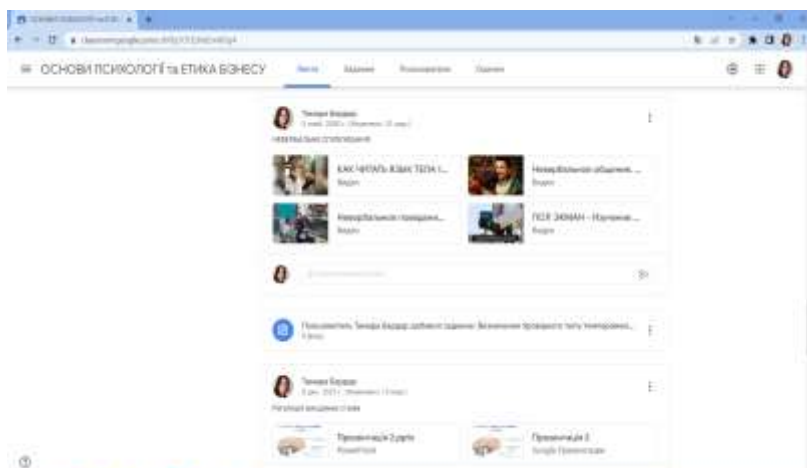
ОСНОВИ ПСИХОЛОГІЇ та ЕТИКА БІЗНЕСУ

Потік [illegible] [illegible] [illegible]

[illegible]

КАК ЧИТАТЬ ЯЗЫК ТЕЛА (...
Відео

Невербальное общение ...
Відео

Невербальное поведение...
Відео

ПОЛ ЭКМАН - Научное ...
Відео

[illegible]

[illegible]

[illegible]

Презентація 2.pptx
PowerPoint

Презентація 3
Google Презентації